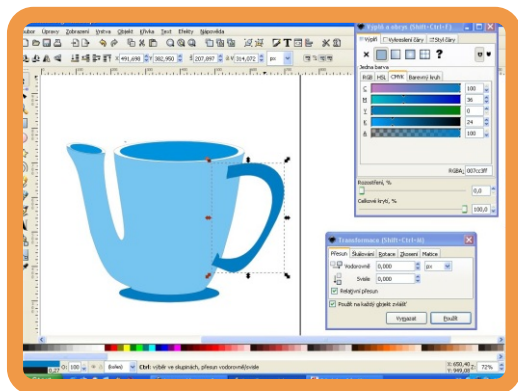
ubor Úpravy Zobrazení Vrstva Objekt Křivka Text Efekty Nápověda

X 491,698 Y 382,950 Š 207,097 V 314,072 px

Výplň a obrys (Shift+Ctrl+F)

Výplň Vyplnění čáry Styl čáry

Jedna barva

RGB HSL CMYK Barevný kruh

C 100
M 36
Y 0
K 24
A 100

RGBA: 007cc3ff

Rozostření, %
0,0

Celkové krytí, %
100,0

Transformace (Shift+Ctrl+M)

Přesun Škálování Rotace Zkosení Matice

Vodorovně 0,000 px

Svisle 0,000

Relativní přesun

Použít na každý objekt zvlášť

Vyspat Použít

O: 100 (kořen) Ctrl: výběr ve skupinách, přesun vodorovně/svisle

X: 650,40 Y: 949,00 Z: 72%